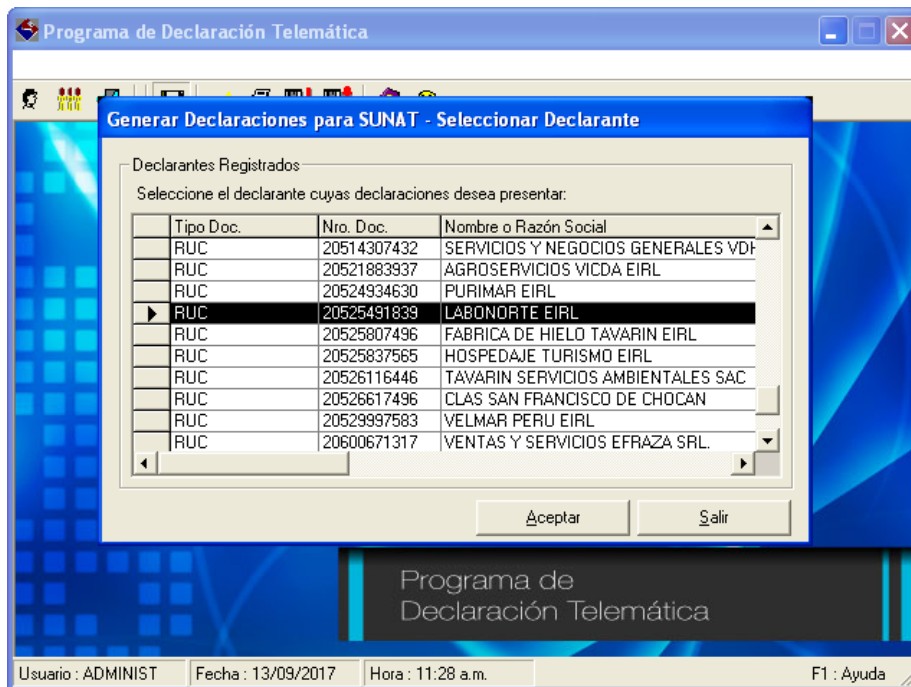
Programa de Declaración Telemática

Generar Declaraciones para SUNAT - Seleccionar Declarante

Declarantes Registrados

Seleccione el declarante cuyas declaraciones desea presentar:

| Tipo Doc. | Nro. Doc. | Nombre o Razón Social |
|---|---|---|
| RUC | 20514307432 | SERVICIOS Y NEGOCIOS GENERALES VDH |
| RUC | 20521883937 | AGROSERVICIOS VICDA EIRL |
| RUC | 20524934630 | PURIMAR EIRL |
| RUC | 20525491839 | LABONORTE EIRL |
| RUC | 20525807496 | FABRICA DE HIELO TAVARIN EIRL |
| RUC | 20525837565 | HOSPEDAJE TURISMO EIRL |
| RUC | 20526116446 | TAVARIN SERVICIOS AMBIENTALES SAC |
| RUC | 20526617496 | CLAS SAN FRANCISCO DE CHOCAN |
| RUC | 20529997583 | VELMAR PERU EIRL |
| RUC | 20600671317 | VENTAS Y SERVICIOS EFRAZA SRL. |

Aceptar

Salir

Programa de Declaración Telemática

Usuario : ADMINIST | Fecha : 13/09/2017 | Hora : 11:28 a.m. | F1 : Ayuda